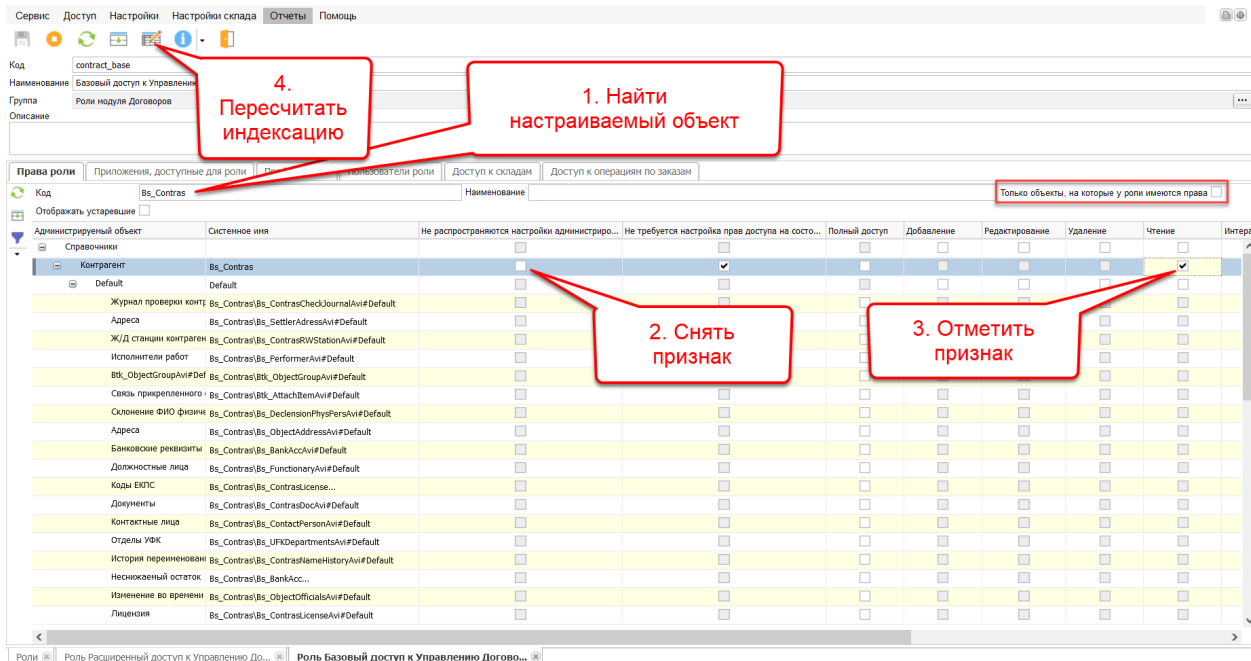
Сервис Доступ Настройки Настройки склада Отчеты Помощь

Код contract_base
Наименование Базовый доступ к Управлени
Группа Роли модуля Договоров
Описание

4. Пересчитать индексацию

1. Найти настраиваемый объект

Права роли | Приложения, доступные для роли | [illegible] | Пользователи роли | Доступ к складам | Доступ к операциям по заказам

Код Bs_Contras Наименование Только объекты, на которые у роли имеются права
Отображать устаревшие

| Администрируемый объект | Системное имя | Не распространяются настройки администриро... | Не требуется настройка прав доступа на состо... | Полный доступ | Добавление | Редактирование | Удаление | Чтение | Интера |
|---|---|---|---|---|---|---|---|---|---|
| Справочники | | | | | | | | | |
| Контрагент | Bs_Contras | | ✔ | | | | | ✔ | |
| Default | Default | | | | | | | | |
| Журнал проверки контр | Bs_Contras\Bs_ContrasCheckJournalAvi#Default | | | | | | | | |
| Адреса | Bs_Contras\Bs_SettlerAdressAvi#Default | | | | | | | | |
| Ж/Д станции контраген | Bs_Contras\Bs_ContrasRWStationAvi#Default | | | | | | | | |
| Исполнители работ | Bs_Contras\Bs_PerformerAvi#Default | | | | | | | | |
| Btk_ObjectGroupAvi#Def | Bs_Contras\Btk_ObjectGroupAvi#Default | | | | | | | | |
| Связь прикрепленного | Bs_Contras\Bs_AttachItemAvi#Default | | | | | | | | |
| Склонение ФИО физиче | Bs_Contras\Bs_DeclensionPhysPersAvi#Default | | | | | | | | |
| Адреса | Bs_Contras\Bs_ObjectAddressAvi#Default | | | | | | | | |
| Банковские реквизиты | Bs_Contras\Bs_BankAccAvi#Default | | | | | | | | |
| Должностные лица | Bs_Contras\Bs_FunctionaryAvi#Default | | | | | | | | |
| Коды ЕКПС | Bs_Contras\Bs_ContrasLicense... | | | | | | | | |
| Документы | Bs_Contras\Bs_ContrasDocAvi#Default | | | | | | | | |
| Контактные лица | Bs_Contras\Bs_ContactPersonAvi#Default | | | | | | | | |
| Отделы УФК | Bs_Contras\Bs_UFKDepartmentsAvi#Default | | | | | | | | |
| История переименовани | Bs_Contras\Bs_ContrasNameHistoryAvi#Default | | | | | | | | |
| Неснижаемый остаток | Bs_Contras\Bs_BankAcc... | | | | | | | | |
| Изменение во времени | Bs_Contras\Bs_ObjectOfficialsAvi#Default | | | | | | | | |
| Лицензия | Bs_Contras\Bs_ContrasLicenseAvi#Default | | | | | | | | |

2. Снять признак

3. Отметить признак

Роли | Роль Расширенный доступ к Управлению До... | Роль Базовый доступ к Управлению Догово...